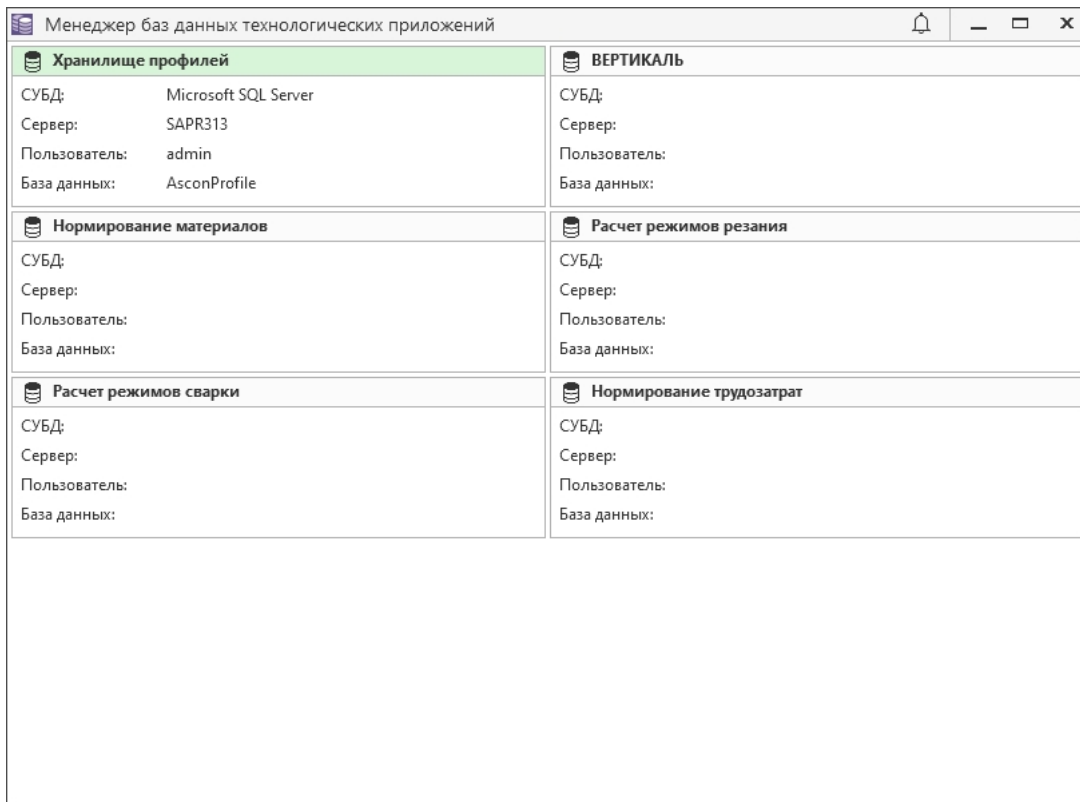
Менеджер баз данных технологических приложений

Хранилище профилей
СУБД: Microsoft SQL Server
Сервер: SAPR313
Пользователь: admin
База данных: AsconProfile

ВЕРТИКАЛЬ
СУБД:
Сервер:
Пользователь:
База данных:

Нормирование материалов
СУБД:
Сервер:
Пользователь:
База данных:

Расчет режимов резания
СУБД:
Сервер:
Пользователь:
База данных:

Расчет режимов сварки
СУБД:
Сервер:
Пользователь:
База данных:

Нормирование трудозатрат
СУБД:
Сервер:
Пользователь:
База данных: